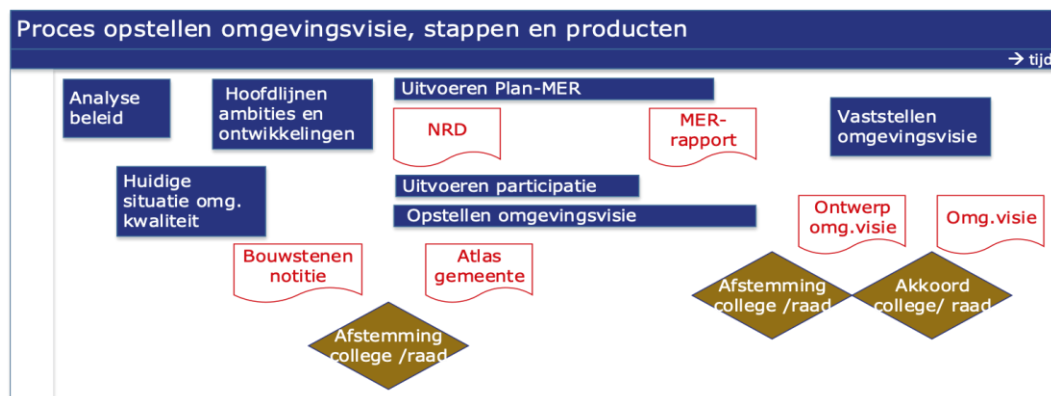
Proces opstellen omgevingsvisie, stappen en producten

→ tijd

Analyse beleid

Hoofdlijnen ambities en ontwikkelingen

Uitvoeren Plan-MER

NRD

MER-rapport

Vaststellen omgevingsvisie

Huidige situatie omg. kwaliteit

Uitvoeren participatie

Opstellen omgevingsvisie

Ontwerp omg.visie

Omg.visie

Bouwstenen notitie

Atlas gemeente

Afstemming college /raad

Akkoord college/ raad

Afstemming college /raad